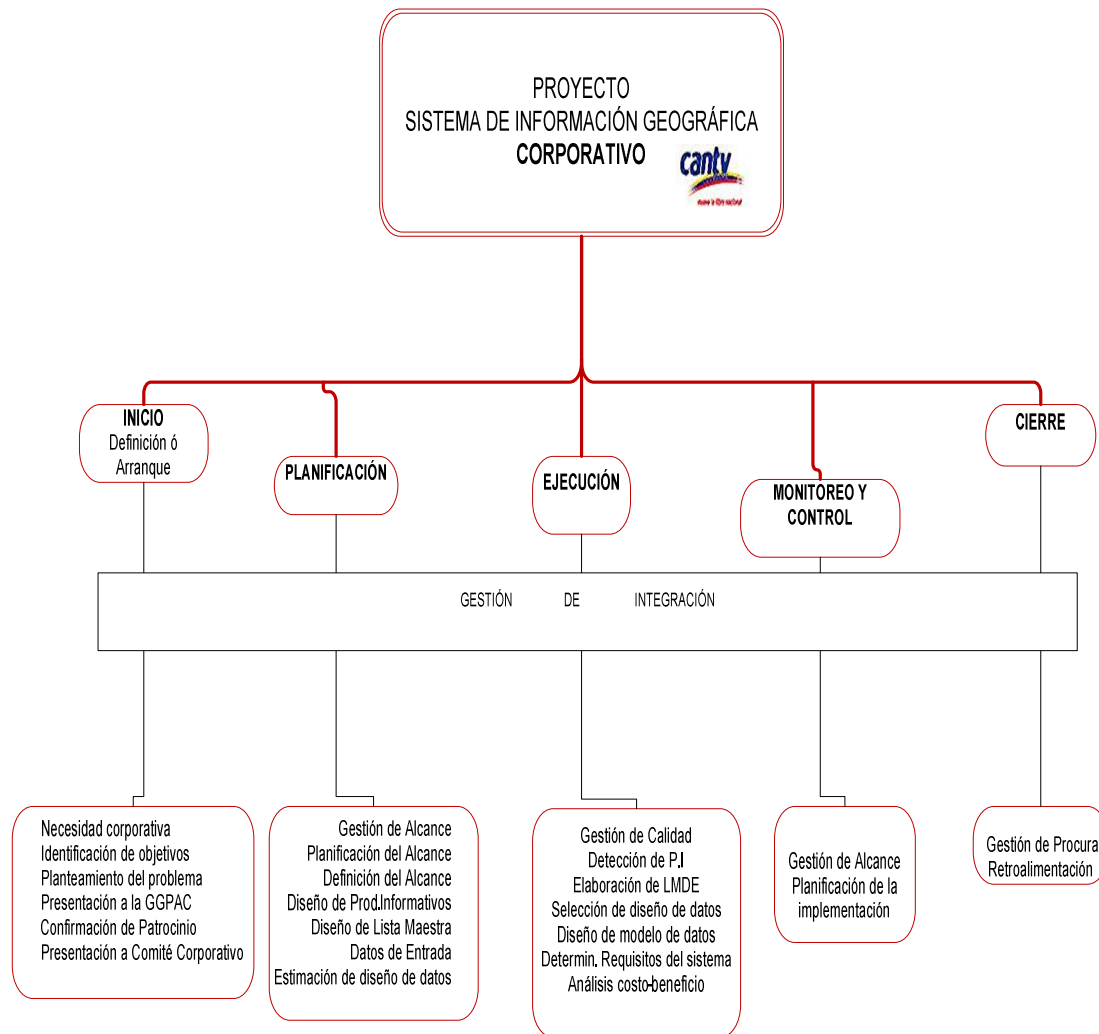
PROYECTO
SISTEMA DE INFORMACIÓN GEOGRÁFICA
CORPORATIVO

cantv

INICIO
Definición ó Arranque

PLANIFICACIÓN

EJECUCIÓN

MONITOREO Y CONTROL

CIERRE

GESTIÓN DE INTEGRACIÓN

Necesidad corporativa
Identificación de objetivos
Planteamiento del problema
Presentación a la GGPAC
Confirmación de Patrocinio
Presentación a Comité Corporativo

Gestión de Alcance
Planificación del Alcance
Definición del Alcance
Diseño de Prod.Informativos
Diseño de Lista Maestra
Datos de Entrada
Estimación de diseño de datos

Gestión de Calidad
Detección de P.I
Elaboración de LMDE
Selección de diseño de datos
Diseño de modelo de datos
Determin. Requisitos del sistema
Análisis costo-beneficio

Gestión de Alcance
Planificación de la implementación

Gestión de Procura
Retroalimentación